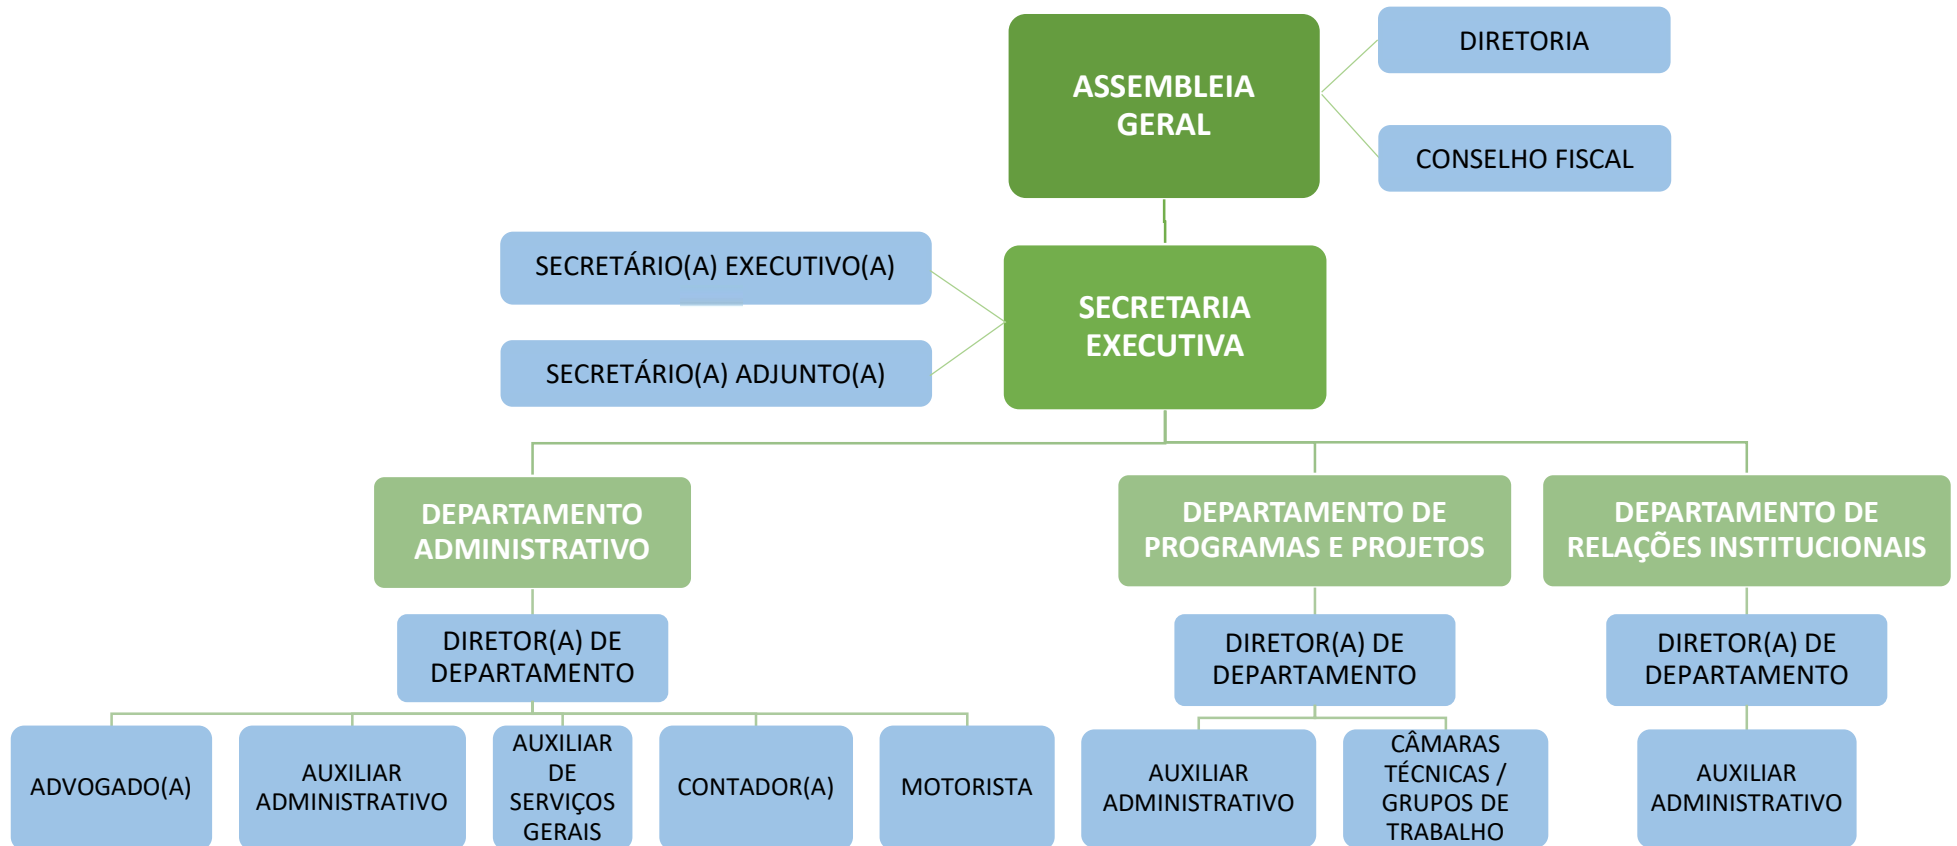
ASSEMBLEIA GERAL

DIRETORIA

CONSELHO FISCAL

SECRETÁRIO(A) EXECUTIVO(A)

SECRETÁRIO(A) ADJUNTO(A)

SECRETARIA EXECUTIVA

DEPARTAMENTO ADMINISTRATIVO

DIRETOR(A) DE DEPARTAMENTO

ADVOGADO(A)

AUXILIAR ADMINISTRATIVO

AUXILIAR DE SERVIÇOS GERAIS

CONTADOR(A)

MOTORISTA

DEPARTAMENTO DE PROGRAMAS E PROJETOS

DIRETOR(A) DE DEPARTAMENTO

AUXILIAR ADMINISTRATIVO

CÂMARAS TÉCNICAS / GRUPOS DE TRABALHO

DEPARTAMENTO DE RELAÇÕES INSTITUCIONAIS

DIRETOR(A) DE DEPARTAMENTO

AUXILIAR ADMINISTRATIVO